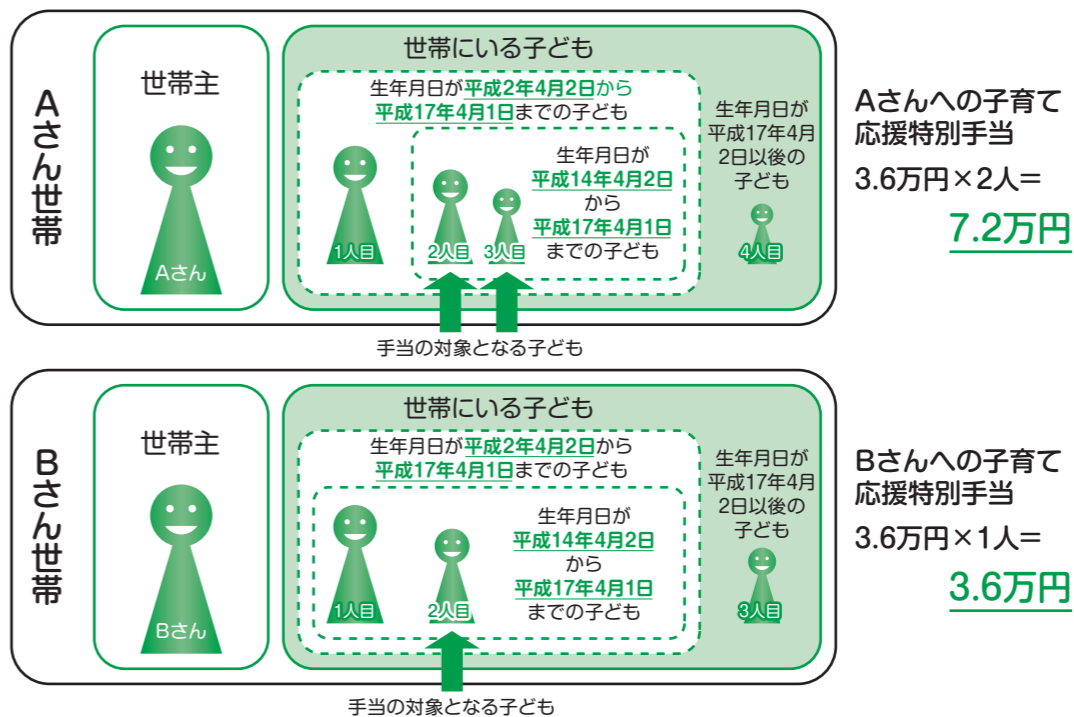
Aさん世帯

世帯主

Aさん

世帯にいる子ども

生年月日が平成2年4月2日から平成17年4月1日までの子ども

1人目

生年月日が平成14年4月2日から平成17年4月1日までの子ども

2人目

3人目

生年月日が平成17年4月2日以後の子ども

4人目

手当の対象となる子ども

Aさんへの子育て応援特別手当

3.6万円×2人＝

7.2万円

Bさん世帯

世帯主

Bさん

世帯にいる子ども

生年月日が平成2年4月2日から平成17年4月1日までの子ども

1人目

2人目

生年月日が平成14年4月2日から平成17年4月1日までの子ども

生年月日が平成17年4月2日以後の子ども

3人目

手当の対象となる子ども

Bさんへの子育て応援特別手当

3.6万円×1人＝

3.6万円